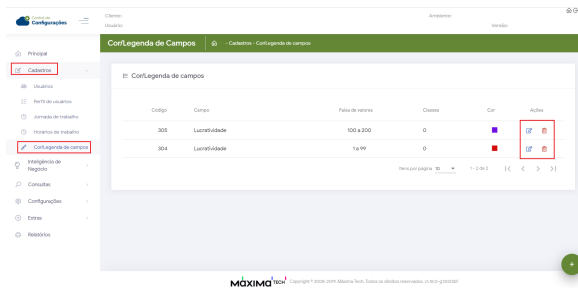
Central de Configurações

Cliente:
Usuário:

Ambiente:

Versão:

Principal
Cadastros
Usuários
Perfil de usuários
Jornada de trabalho
Horários de trabalho
Cor/Legenda de campos
Inteligência de Negócio
Consultas
Configurações
Extras
Relatórios

Cor/Legenda de Campos

> Cadastros > Cor/Legenda de campos

Cor/Legenda de campos

| Código | Campo | Faixa de valores | Classes | Cor | Ações |
|---|---|---|---|---|---|
| 305 | Lucratividade | 100 a 200 | 0 | | |
| 304 | Lucratividade | 1 a 99 | 0 | | |

Itens por página: 10 1 - 2 de 2

MAXIMA TECH Copyright © 2008-2019 Máxima Tech. Todos os direitos reservados. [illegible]

+